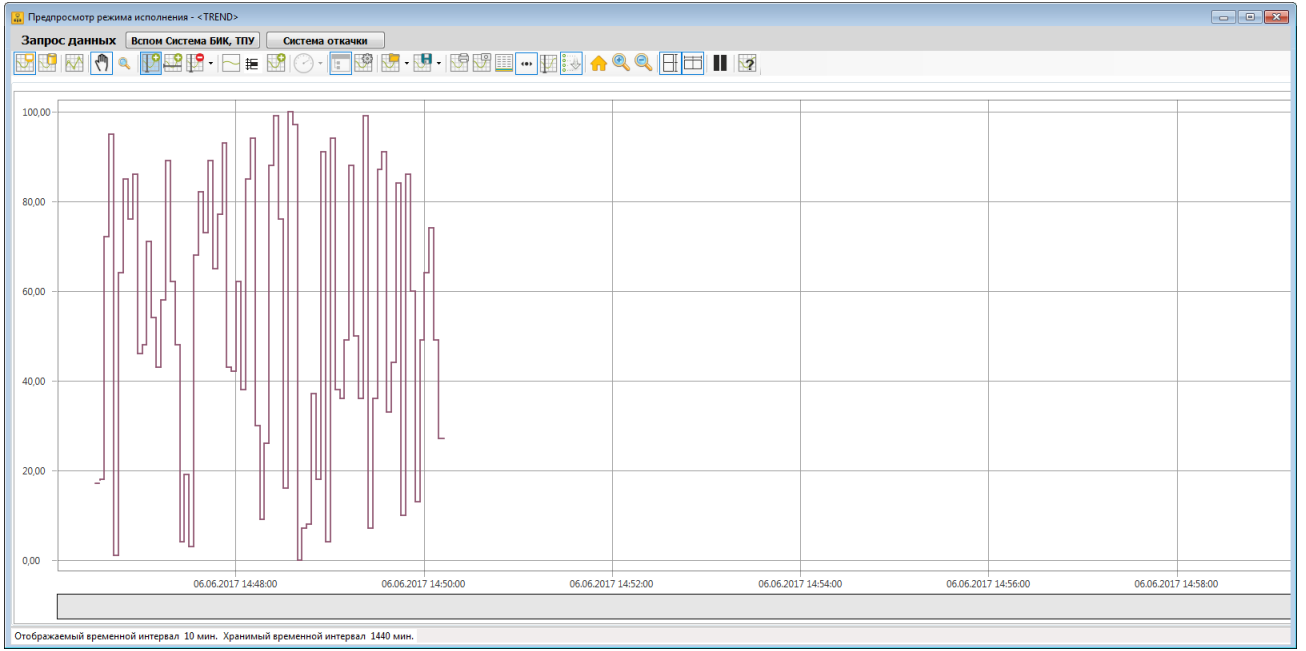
Предпросмотр режима исполнения - <TREND>

Запрос данных
Вспом Система БИК, ТПУ
Система откачки

100,00
80,00
60,00
40,00
20,00
0,00

06.06.2017 14:48:00
06.06.2017 14:50:00
06.06.2017 14:52:00
06.06.2017 14:54:00
06.06.2017 14:56:00
06.06.2017 14:58:00

Отображаемый временной интервал 10 мин. Хранимый временной интервал 1440 мин.